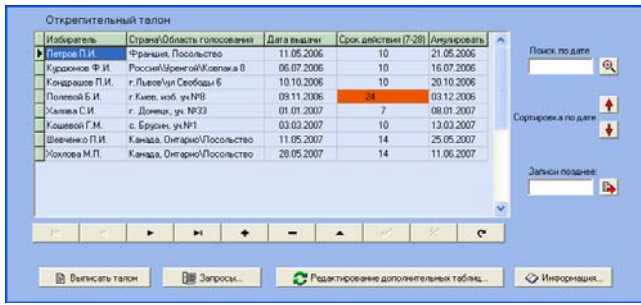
Открепительный талон

| Избиратель | Страна\Область голосования | Дата выдачи | Срок действия (7-28) | Аннулировать |
|---|---|---|---|---|
| Петров П.И. | Франция, Посольство | 11.05.2006 | 10 | 21.05.2006 |
| Курдюмов Ф.И. | Россия\Уренгой\Ковпака 8 | 06.07.2006 | 10 | 16.07.2006 |
| Кондрашов П.И. | г.Львов\ул Свободы 6 | 10.10.2006 | 10 | 20.10.2006 |
| Полевой Б.И. | г.Киев, изб. уч.№8 | 09.11.2006 | 24 | 03.12.2006 |
| Халява С.И. | г. Донецк, уч. №33 | 01.01.2007 | 7 | 08.01.2007 |
| Кошевой Г.М. | с. Брусин, уч.№1 | 03.03.2007 | 10 | 13.03.2007 |
| Шевченко П.И. | Канада, Онтарио\Посольство | 11.05.2007 | 14 | 25.05.2007 |
| Хохлова М.П. | Канада, Онтарио\Посольство | 28.05.2007 | 14 | 11.06.2007 |

Поиск по дате

Сортировка по дате

Записи позднее:

Выписать талон

Запросы...

Редактирование дополнительных таблиц...

Информация...